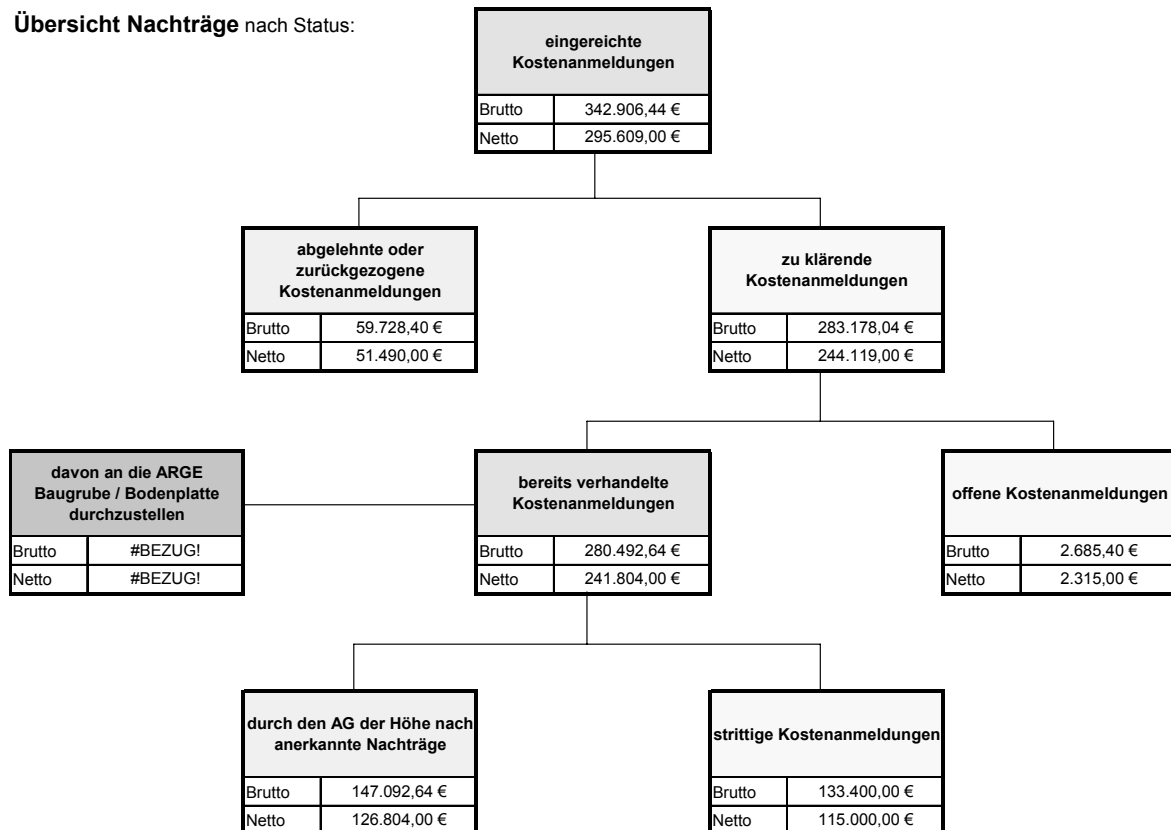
**Übersicht Nachträge** nach Status:

eingereichte Kostenanmeldungen

| Brutto | 342.906,44 € |
|---|---|
| Netto | 295.609,00 € |

abgelehnte oder zurückgezogene Kostenanmeldungen

| Brutto | 59.728,40 € |
|---|---|
| Netto | 51.490,00 € |

zu klärende Kostenanmeldungen

| Brutto | 283.178,04 € |
|---|---|
| Netto | 244.119,00 € |

davon an die ARGE Baugrube / Bodenplatte durchzustellen

| Brutto | #BEZUG! |
|---|---|
| Netto | #BEZUG! |

bereits verhandelte Kostenanmeldungen

| Brutto | 280.492,64 € |
|---|---|
| Netto | 241.804,00 € |

offene Kostenanmeldungen

| Brutto | 2.685,40 € |
|---|---|
| Netto | 2.315,00 € |

durch den AG der Höhe nach anerkannte Nachträge

| Brutto | 147.092,64 € |
|---|---|
| Netto | 126.804,00 € |

strittige Kostenanmeldungen

| Brutto | 133.400,00 € |
|---|---|
| Netto | 115.000,00 € |